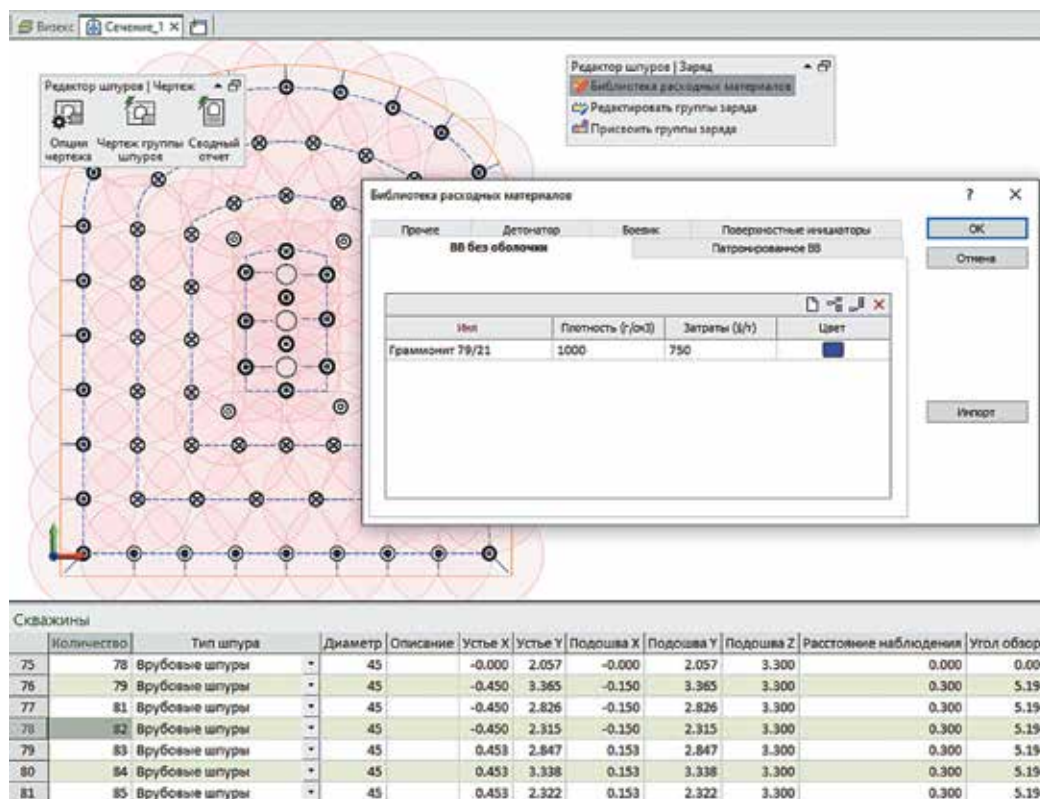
Визекс | Сечение_1 ×

Редактор шпуров | Чертеж

Опции чертежа | Чертеж группы шпуров | Сводный отчет

Редактор шпуров | Заряд

Библиотека расходных материалов

Редактировать группы заряда

Присвоить группы заряда

Библиотека расходных материалов

? ×

Прочее | Детонатор | Боевик | Поверхностные инициаторы

ВВ без оболочки | Патронированное ВВ

| Имя | Плотность (г/см3) | Затраты ($/т) | Цвет |
|---|---|---|---|
| Граммонит 79/21 | 1000 | 750 | |

OK

Отмена

Импорт

Скважины

| | Количество | Тип шпура | Диаметр | Описание | Устье X | Устье Y | Подошва X | Подошва Y | Подошва Z | Расстояние наблюдения | Угол обзор |
|---|---|---|---|---|---|---|---|---|---|---|---|
| 75 | 78 | Врубовые шпуры | 45 | | -0.000 | 2.057 | -0.000 | 2.057 | 3.300 | 0.000 | 0.00 |
| 76 | 79 | Врубовые шпуры | 45 | | -0.450 | 3.365 | -0.150 | 3.365 | 3.300 | 0.300 | 5.19 |
| 77 | 81 | Врубовые шпуры | 45 | | -0.450 | 2.826 | -0.150 | 2.826 | 3.300 | 0.300 | 5.19 |
| 78 | 82 | Врубовые шпуры | 45 | | -0.450 | 2.315 | -0.150 | 2.315 | 3.300 | 0.300 | 5.19 |
| 79 | 83 | Врубовые шпуры | 45 | | 0.453 | 2.847 | 0.153 | 2.847 | 3.300 | 0.300 | 5.19 |
| 80 | 84 | Врубовые шпуры | 45 | | 0.453 | 3.338 | 0.153 | 3.338 | 3.300 | 0.300 | 5.19 |
| 81 | 85 | Врубовые шпуры | 45 | | 0.453 | 2.322 | 0.153 | 2.322 | 3.300 | 0.300 | 5.19 |